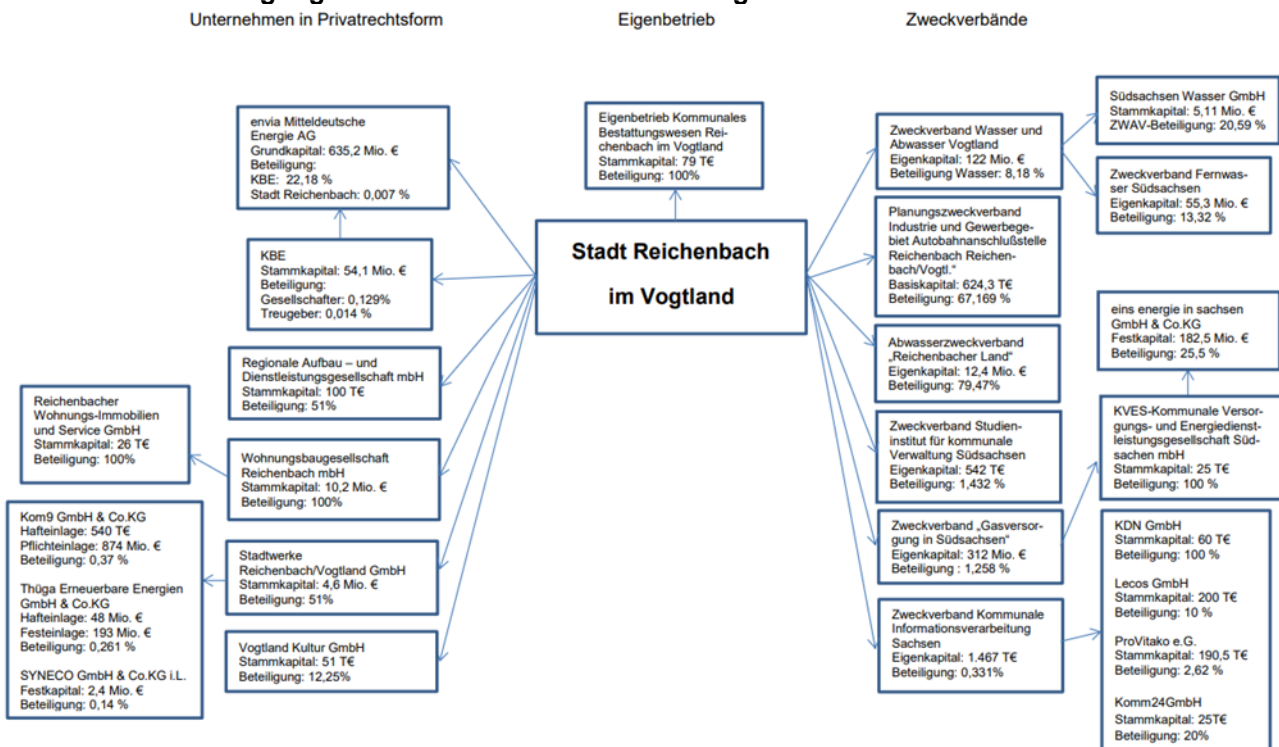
Unternehmen in Privatrechtsform

Eigenbetrieb

Zweckverbände

envia Mitteldeutsche Energie AG
Grundkapital: 635,2 Mio. €
Beteiligung:
KBE: 22,18 %
Stadt Reichenbach: 0,007 %

Eigenbetrieb Kommunales Bestattungswesen Reichenbach im Vogtland
Stammkapital: 79 T€
Beteiligung: 100%

Zweckverband Wasser und Abwasser Vogtland
Eigenkapital: 122 Mio. €
Beteiligung Wasser: 8,18 %

Südsachsen Wasser GmbH
Stammkapital: 5,11 Mio. €
ZWAV-Beteiligung: 20,59 %

Zweckverband Fernwasser Südsachsen
Eigenkapital: 55,3 Mio. €
Beteiligung: 13,32 %

KBE
Stammkapital: 54,1 Mio. €
Beteiligung:
Gesellschafter: 0,129%
Treugeber: 0,014 %

Stadt Reichenbach

im Vogtland

Planungszweckverband Industrie und Gewerbegebiet Autobahnanschlußstelle Reichenbach Reichenbach/Vogtl."
Basiskapital: 624,3 T€
Beteiligung: 67,169 %

eins energie in sachsen GmbH & Co.KG
Festkapital: 182,5 Mio. €
Beteiligung: 25,5 %

Regionale Aufbau – und Dienstleistungsgesellschaft mbH
Stammkapital: 100 T€
Beteiligung: 51%

Abwasserzweckverband „Reichenbacher Land"
Eigenkapital: 12,4 Mio. €
Beteiligung: 79,47%

Reichenbacher Wohnungs-Immobilien und Service GmbH
Stammkapital: 26 T€
Beteiligung: 100%

Wohnungsbaugesellschaft Reichenbach mbH
Stammkapital: 10,2 Mio. €
Beteiligung: 100%

Zweckverband Studieninstitut für kommunale Verwaltung Südsachsen
Eigenkapital: 542 T€
Beteiligung: 1,432 %

KVES-Kommunale Versorgungs- und Energiedienstleistungsgesellschaft Südsachen mbH
Stammkapital: 25 T€
Beteiligung: 100 %

Kom9 GmbH & Co.KG
Hafteinlage: 540 T€
Pflichteinlage: 874 Mio. €
Beteiligung: 0,37 %

Thüga Erneuerbare Energien GmbH & Co.KG
Hafteinlage: 48 Mio. €
Festeinlage: 193 Mio. €
Beteiligung: 0,261 %

SYNECO GmbH & Co.KG i.L.
Festkapital: 2,4 Mio. €
Beteiligung: 0,14 %

Stadtwerke Reichenbach/Vogtland GmbH
Stammkapital: 4,6 Mio. €
Beteiligung: 51%

Zweckverband „Gasversorgung in Südsachsen"
Eigenkapital: 312 Mio. €
Beteiligung : 1,258 %

KDN GmbH
Stammkapital: 60 T€
Beteiligung: 100 %

Lecos GmbH
Stammkapital: 200 T€
Beteiligung: 10 %

ProVitako e.G.
Stammkapital: 190,5 T€
Beteiligung: 2,62 %

Komm24GmbH
Stammkapital: 25T€
Beteiligung: 20%

Vogtland Kultur GmbH
Stammkapital: 51 T€
Beteiligung: 12,25%

Zweckverband Kommunale Informationsverarbeitung Sachsen
Eigenkapital: 1.467 T€
Beteiligung: 0,331%